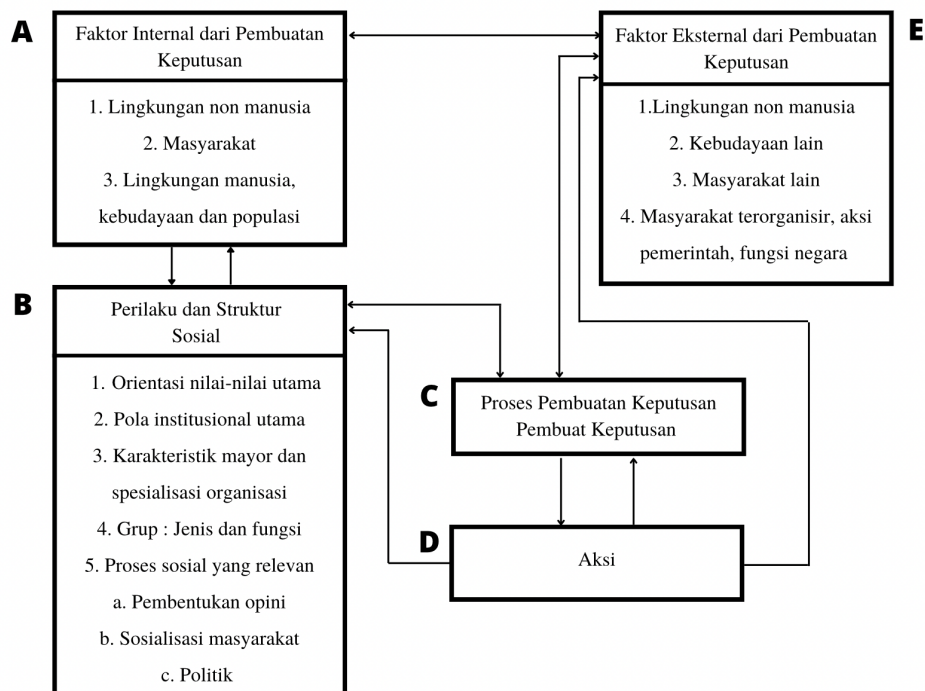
A

Faktor Internal dari Pembuatan Keputusan

1. Lingkungan non manusia

2. Masyarakat

3. Lingkungan manusia, kebudayaan dan populasi

E

Faktor Eksternal dari Pembuatan Keputusan

1.Lingkungan non manusia

2. Kebudayaan lain

3. Masyarakat lain

4. Masyarakat terorganisir, aksi pemerintah, fungsi negara

B

Perilaku dan Struktur Sosial

1. Orientasi nilai-nilai utama

2. Pola institusional utama

3. Karakteristik mayor dan spesialisasi organisasi

4. Grup : Jenis dan fungsi

5. Proses sosial yang relevan

a. Pembentukan opini

b. Sosialisasi masyarakat

c. Politik

C

Proses Pembuatan Keputusan Pembuat Keputusan

D

Aksi